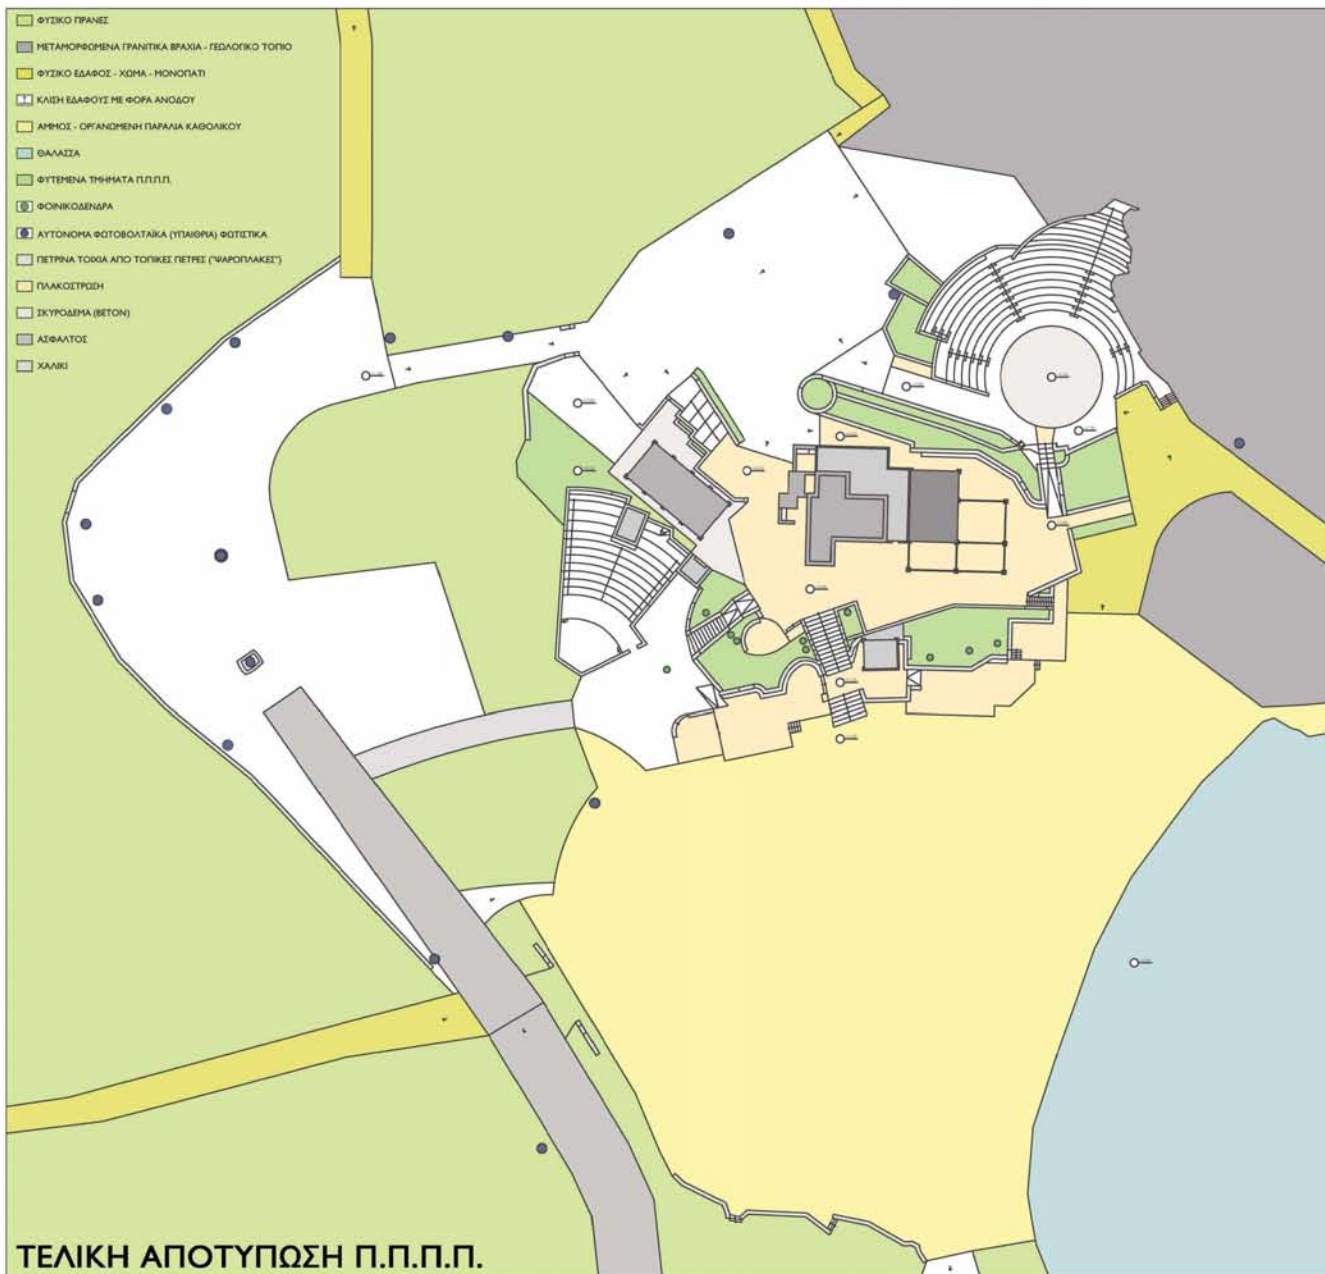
ΦΥΣΙΚΟ ΠΡΑΝΕΣ
ΜΕΤΑΜΟΡΦΩΜΕΝΑ ΓΡΑΝΙΤΙΚΑ ΒΡΑΧΙΑ - ΓΕΩΛΟΓΙΚΟ ΤΟΠΙΟ
ΦΥΣΙΚΟ ΕΔΑΦΟΣ - ΧΩΜΑ - ΜΟΝΟΠΑΤΙ
ΚΛΙΣΗ ΕΔΑΦΟΥΣ ΜΕ ΦΟΡΑ ΑΝΟΔΟΥ
ΑΜΜΟΣ - ΟΡΓΑΝΩΜΕΝΗ ΠΑΡΑΛΙΑ ΚΑΘΟΛΙΚΟΥ
ΘΑΛΑΣΣΑ
ΦΥΤΕΜΕΝΑ ΤΜΗΜΑΤΑ Π.Π.Π.Π.
ΦΟΙΝΙΚΟΔΕΝΔΡΑ
ΑΥΤΟΝΟΜΑ ΦΩΤΟΒΟΛΤΑΪΚΑ (ΥΠΑΙΘΡΙΑ) ΦΩΤΙΣΤΙΚΑ
ΠΕΤΡΙΝΑ ΤΟΙΧΙΑ ΑΠΟ ΤΟΠΙΚΕΣ ΠΕΤΡΕΣ ("ΨΑΡΟΠΛΑΚΕΣ")
ΠΛΑΚΟΣΤΡΩΣΗ
ΣΚΥΡΟΔΕΜΑ (ΒΕΤΟΝ)
ΑΣΦΑΛΤΟΣ
ΧΑΛΙΚΙ

ΤΕΛΙΚΗ ΑΠΟΤΥΠΩΣΗ Π.Π.Π.Π.